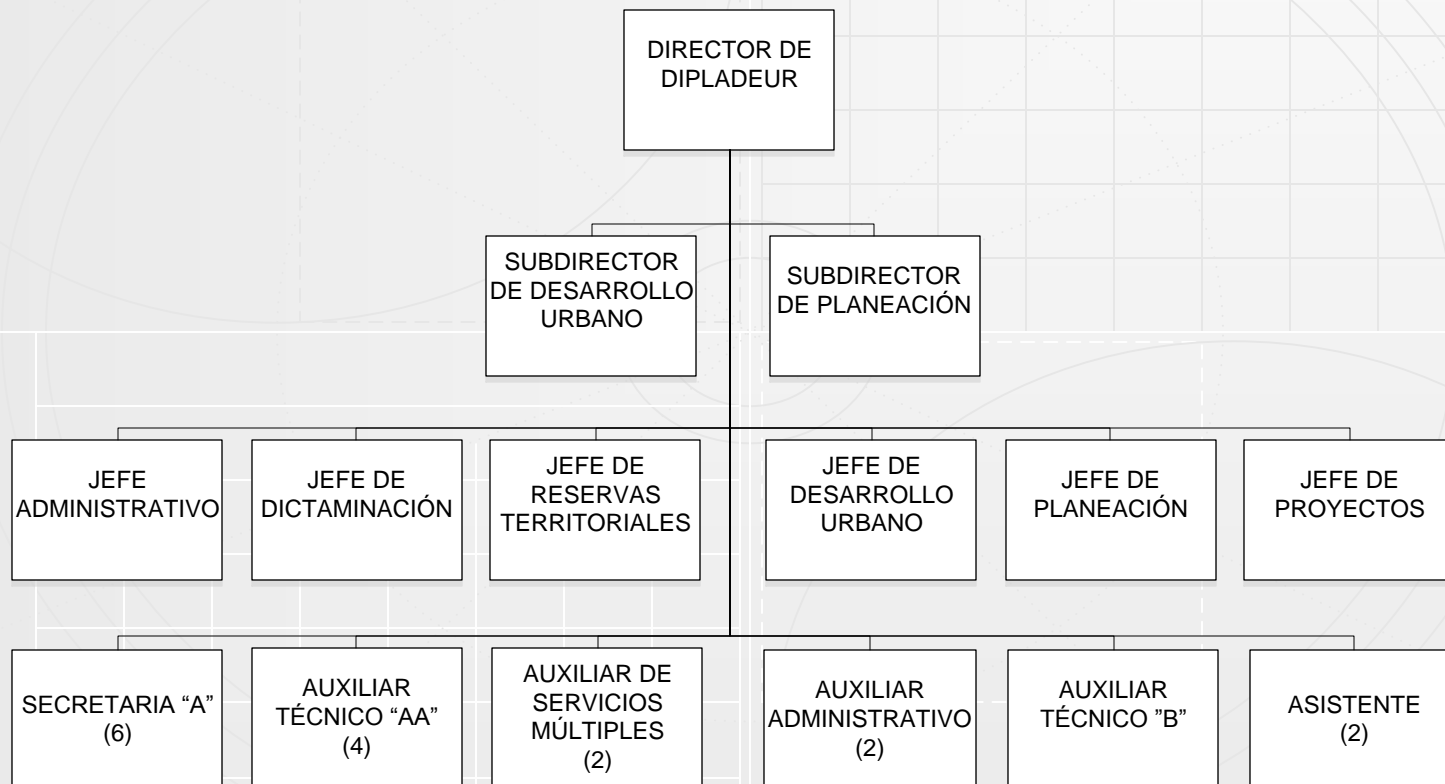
DIRECTOR DE DIPLADEUR

SUBDIRECTOR DE DESARROLLO URBANO

SUBDIRECTOR DE PLANEACIÓN

JEFE ADMINISTRATIVO

JEFE DE DICTAMINACIÓN

JEFE DE RESERVAS TERRITORIALES

JEFE DE DESARROLLO URBANO

JEFE DE PLANEACIÓN

JEFE DE PROYECTOS

SECRETARIA “A” (6)

AUXILIAR TÉCNICO “AA” (4)

AUXILIAR DE SERVICIOS MÚLTIPLES (2)

AUXILIAR ADMINISTRATIVO (2)

AUXILIAR TÉCNICO ”B”

ASISTENTE (2)